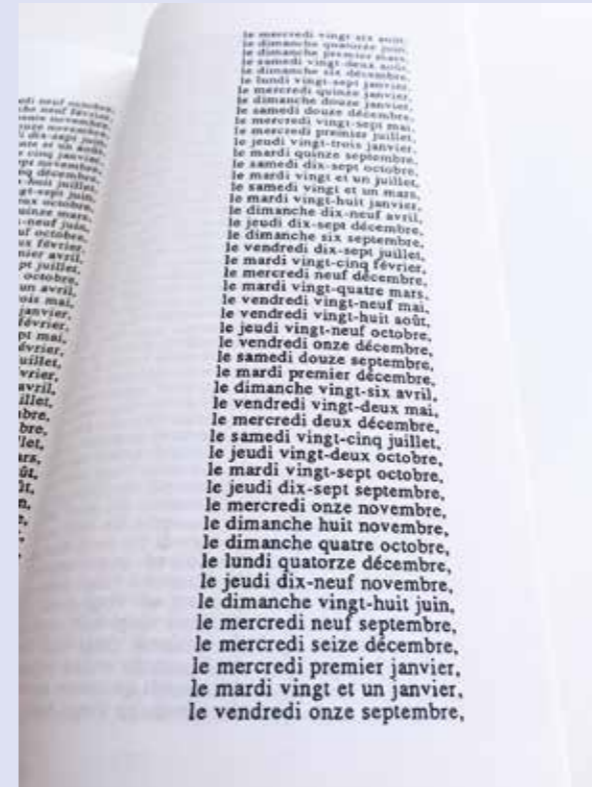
le mercredi vingt-six août,
le dimanche quatorze juin,
le dimanche premier mars,
le samedi vingt-deux août,
le dimanche six décembre,
le lundi vingt-sept janvier,
le mercredi quinze janvier,
le dimanche douze janvier,
le samedi douze décembre,
le mercredi vingt-sept mai,
le mercredi premier juillet,
le jeudi vingt-trois janvier,
le mardi quinze septembre,
le samedi dix-sept octobre,
le mardi vingt et un juillet,
le samedi vingt et un mars,
le mardi vingt-huit janvier,
le dimanche dix-neuf avril,
le jeudi dix-sept décembre,
le dimanche six septembre,
le vendredi dix-sept juillet,
le mardi vingt-cinq février,
le mercredi neuf décembre,
le mardi vingt-quatre mars,
le vendredi vingt-neuf mai,
le vendredi vingt-huit août,
le jeudi vingt-neuf octobre,
le vendredi onze décembre,
le samedi douze septembre,
le mardi premier décembre,
le dimanche vingt-six avril,
le vendredi vingt-deux mai,
le mercredi deux décembre,
le samedi vingt-cinq juillet,
le jeudi vingt-deux octobre,
le mardi vingt-sept octobre,
le jeudi dix-sept septembre,
le mercredi onze novembre,
le dimanche huit novembre,
le dimanche quatre octobre,
le lundi quatorze décembre,
le jeudi dix-neuf novembre,
le dimanche vingt-huit juin,
le mercredi neuf septembre,
le mercredi seize décembre,
le mercredi premier janvier,
le mardi vingt et un janvier,
le vendredi onze septembre,